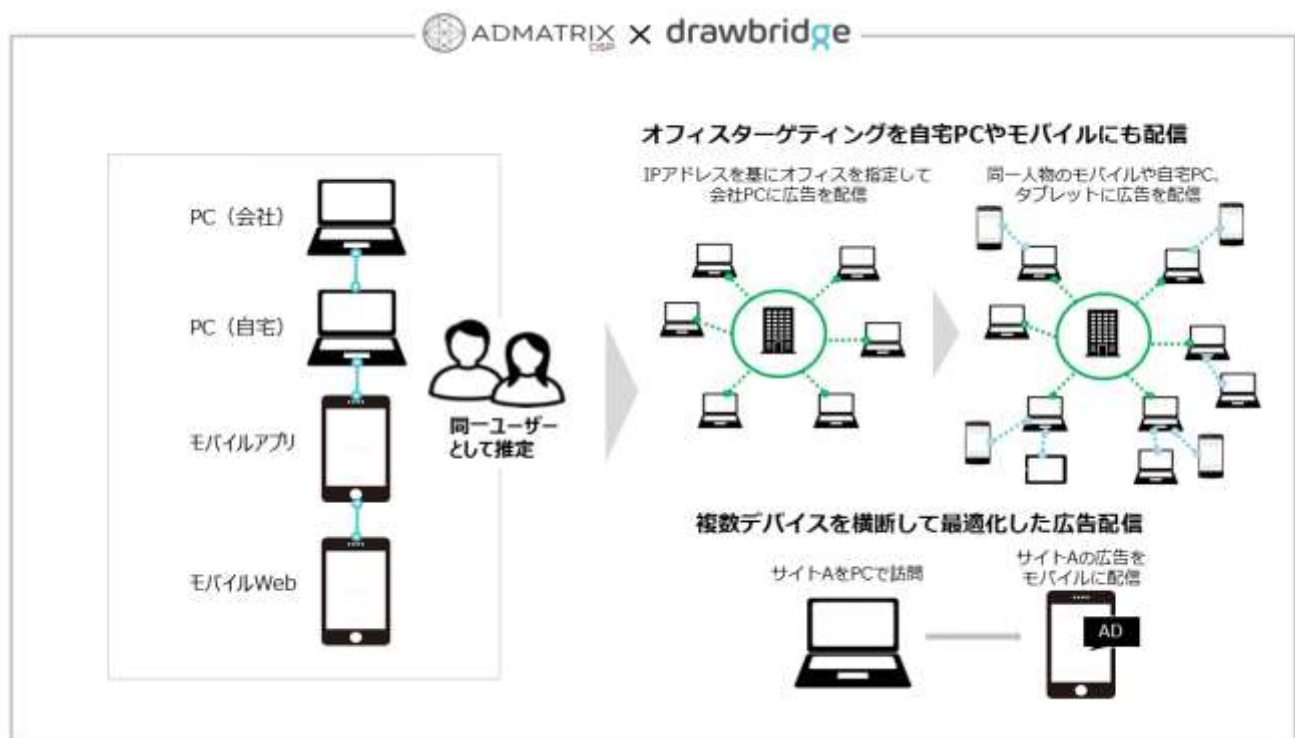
ADMATRIX DSP × drawbridge

PC（会社）

PC（自宅）

モバイルアプリ

モバイルWeb

同一ユーザーとして推定

オフィスターゲティングを自宅PCやモバイルにも配信

IPアドレスを基にオフィスを指定して会社PCに広告を配信

同一人物のモバイルや自宅PC、タブレットに広告を配信

複数デバイスを横断して最適化した広告配信

サイトAをPCで訪問

サイトAの広告をモバイルに配信

AD